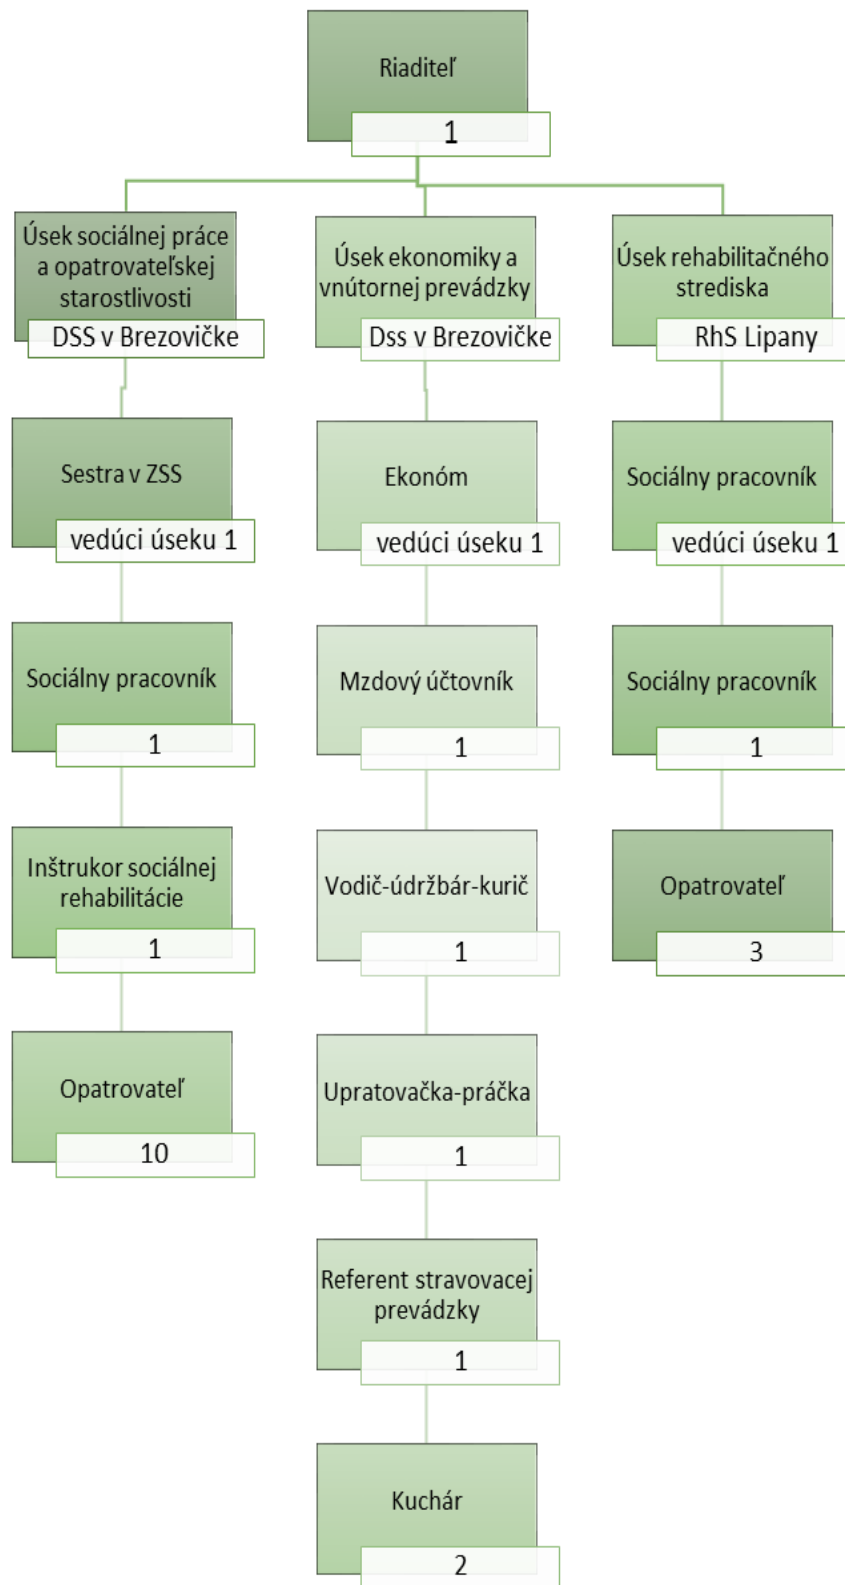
Riaditeľ
1

Úsek sociálnej práce a opatrovateľskej starostlivosti
DSS v Brezovičke

Sestra v ZSS
vedúci úseku 1

Sociálny pracovník
1

Inštrukor sociálnej rehabilitácie
1

Opatrovateľ
10

Úsek ekonomiky a vnútornej prevádzky
Dss v Brezovičke

Ekonóm
vedúci úseku 1

Mzdový účtovník
1

Vodič-údržbár-kurič
1

Upratovačka-práčka
1

Referent stravovacej prevádzky
1

Kuchár
2

Úsek rehabilitačného strediska
RhS Lipany

Sociálny pracovník
vedúci úseku 1

Sociálny pracovník
1

Opatrovateľ
3